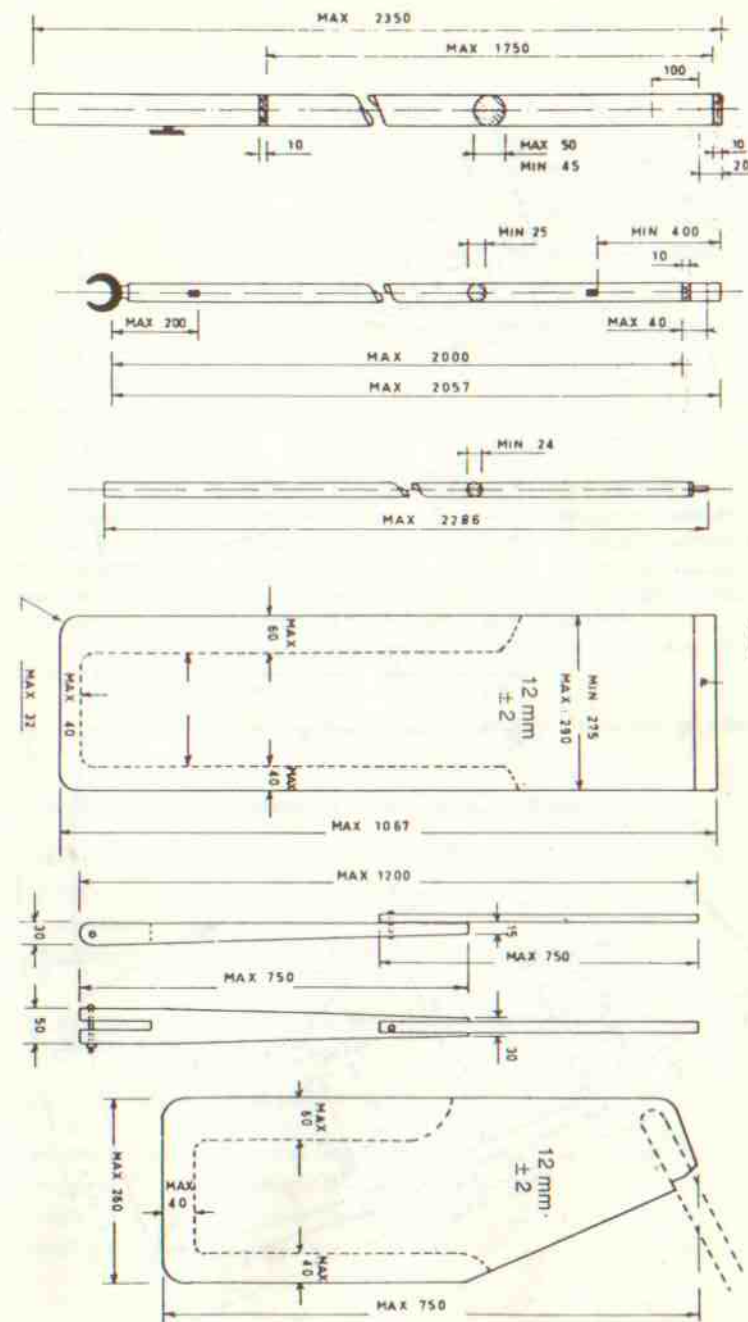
MAX 2350
MAX 1750
100
10
MAX 50
MIN 45
10
20

MIN 25
MIN 400
10
MAX 200
MAX 40
MAX 2000
MAX 2057

MIN 24
MAX 2286

MAX 32
MAX 60
MAX 40
12 mm
±2
MIN 275
MAX 290
40
MAX
MAX 1067

MAX 1200
30
15
MAX 750
MAX 750
50
30

MAX 60
MAX 260
MAX 40
12 mm
±2
40
MAX
MAX 750